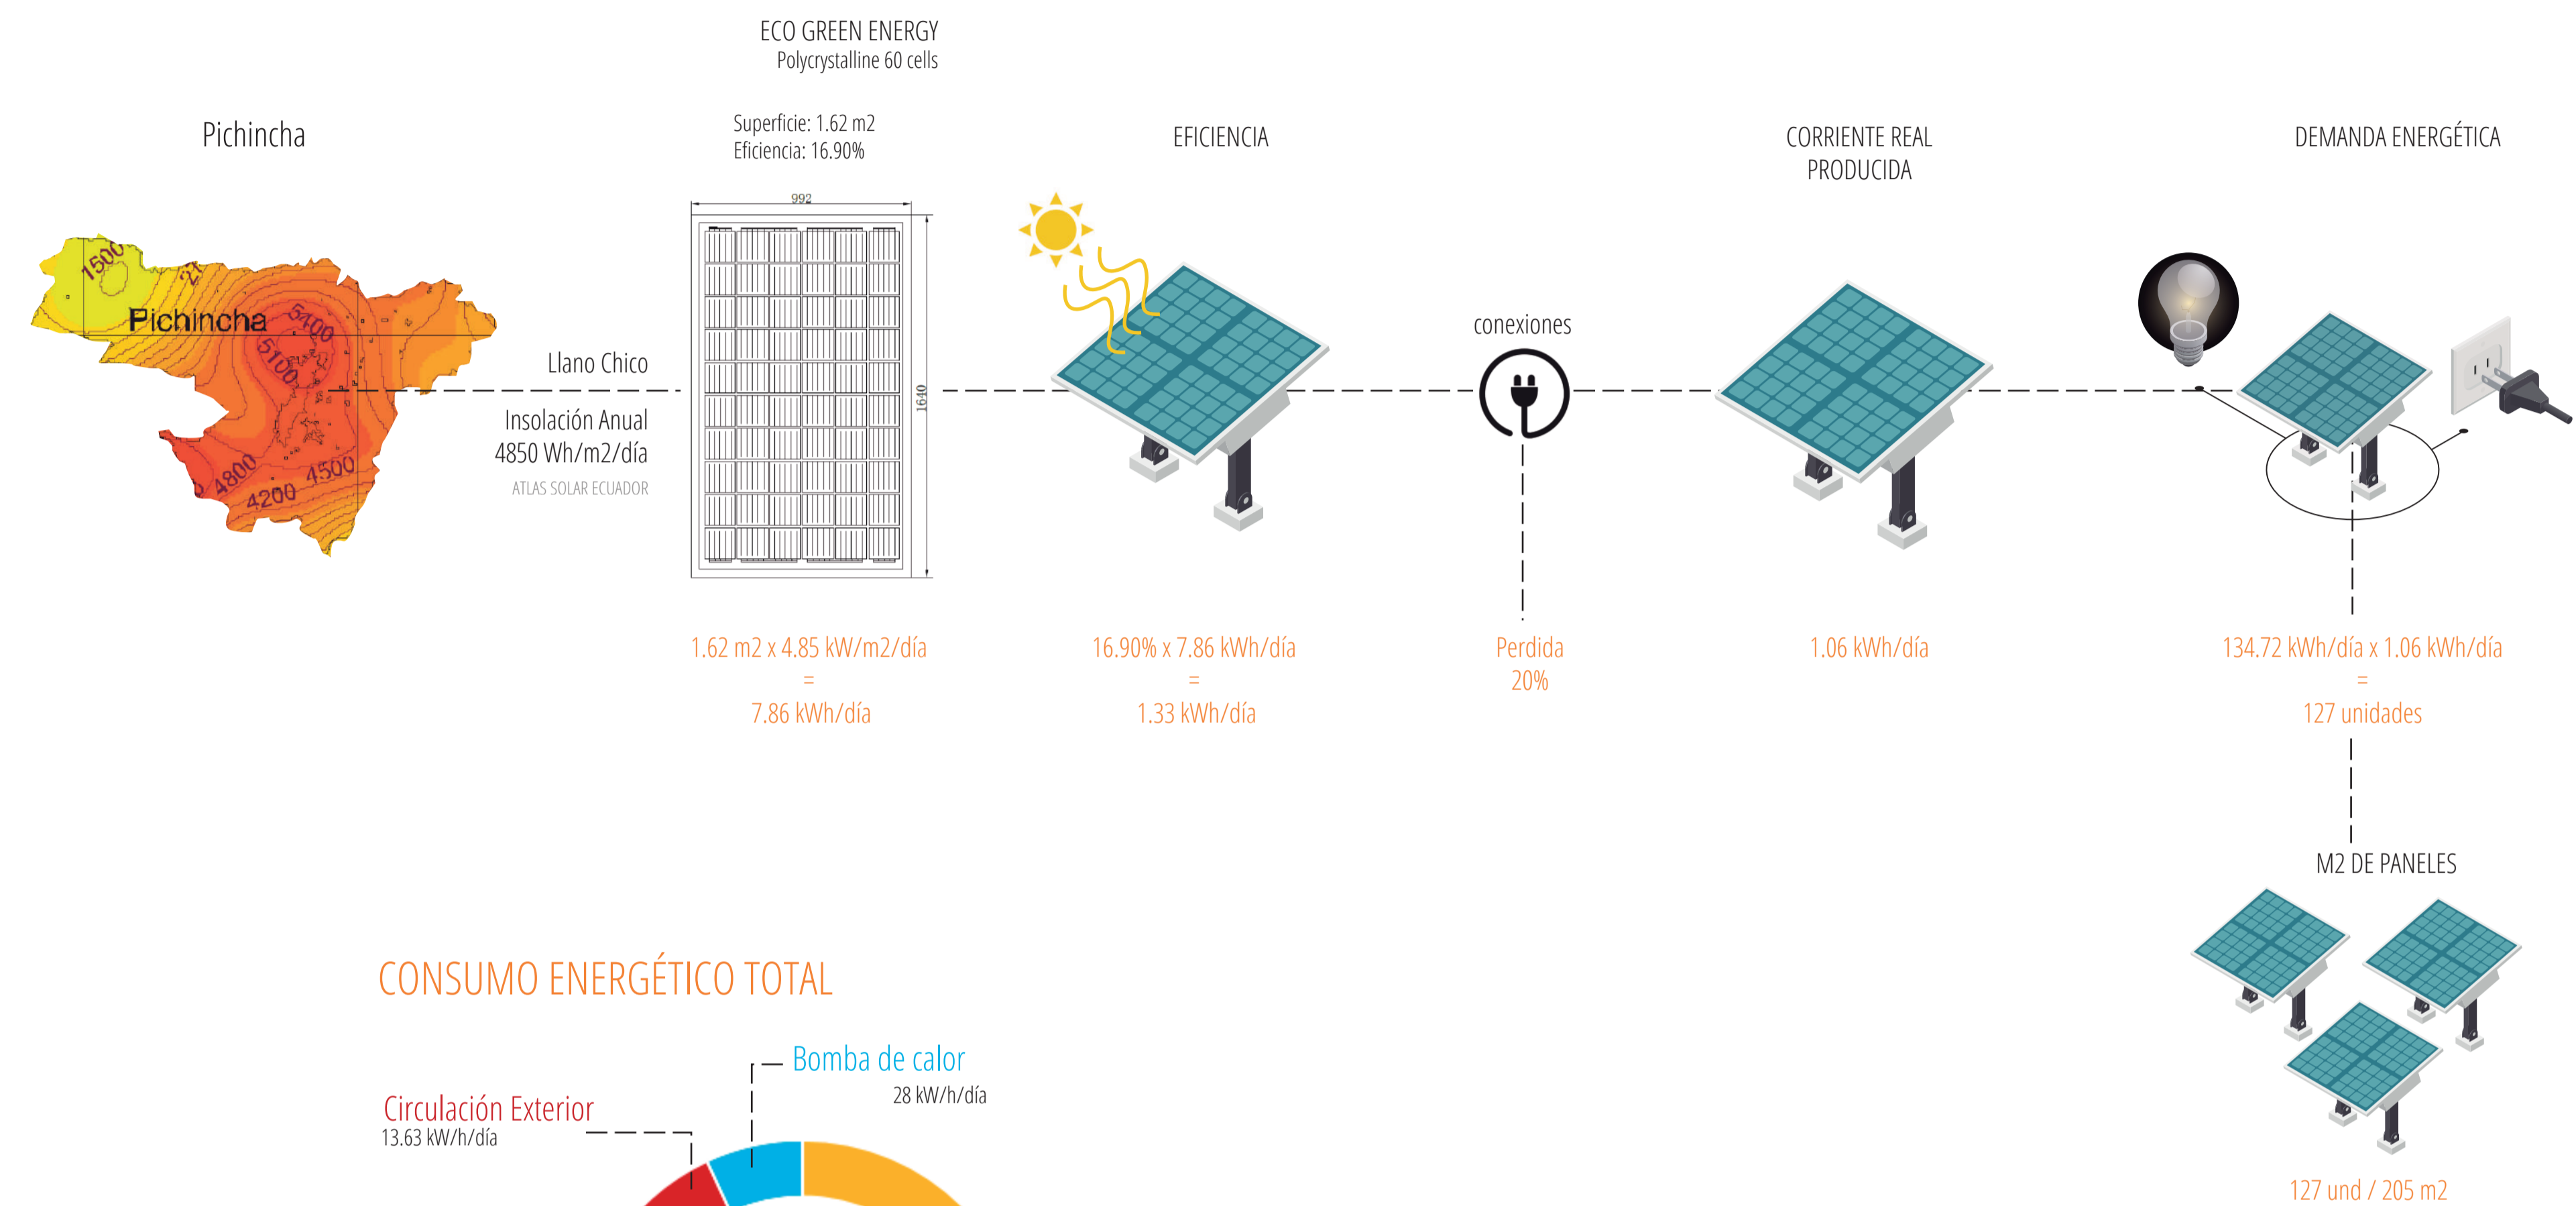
ECO GREEN ENERGY
Polycrystalline 60 cells

Pichincha

Superficie: 1.62 m2
Eficiencia: 16.90%

EFICIENCIA

CORRIENTE REAL PRODUCIDA

DEMANDA ENERGÉTICA

1500
Pichincha
5400
5100
4800
4500
4200

992
1640

Llano Chico

Insolación Anual
4850 Wh/m2/día
ATLAS SOLAR ECUADOR

conexiones

1.62 m2 x 4.85 kW/m2/día
=
7.86 kWh/día

16.90% x 7.86 kWh/día
=
1.33 kWh/día

Perdida
20%

1.06 kWh/día

134.72 kWh/día x 1.06 kWh/día
=
127 unidades

M2 DE PANELES

127 und / 205 m2

CONSUMO ENERGÉTICO TOTAL

Bomba de calor
28 kW/h/día

Circulación Exterior
13.63 kW/h/día